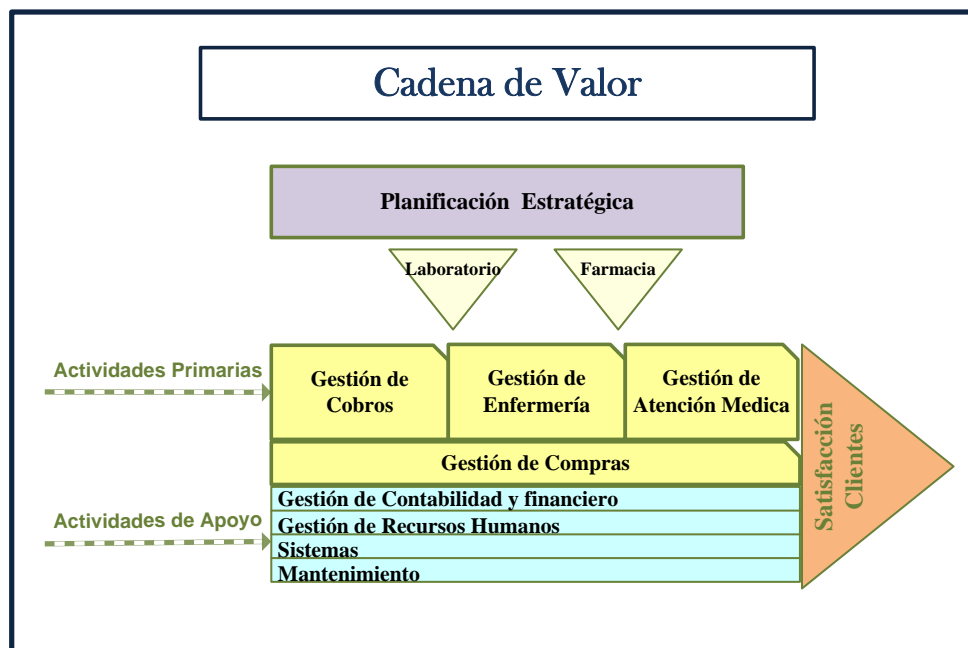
Cadena de Valor

Planificación Estratégica

Laboratorio

Farmacia

Actividades Primarias

Gestión de Cobros

Gestión de Enfermería

Gestión de Atención Medica

Gestión de Compras

Actividades de Apoyo

Gestión de Contabilidad y financiero

Gestión de Recursos Humanos

Sistemas

Mantenimiento

Satisfacción Clientes